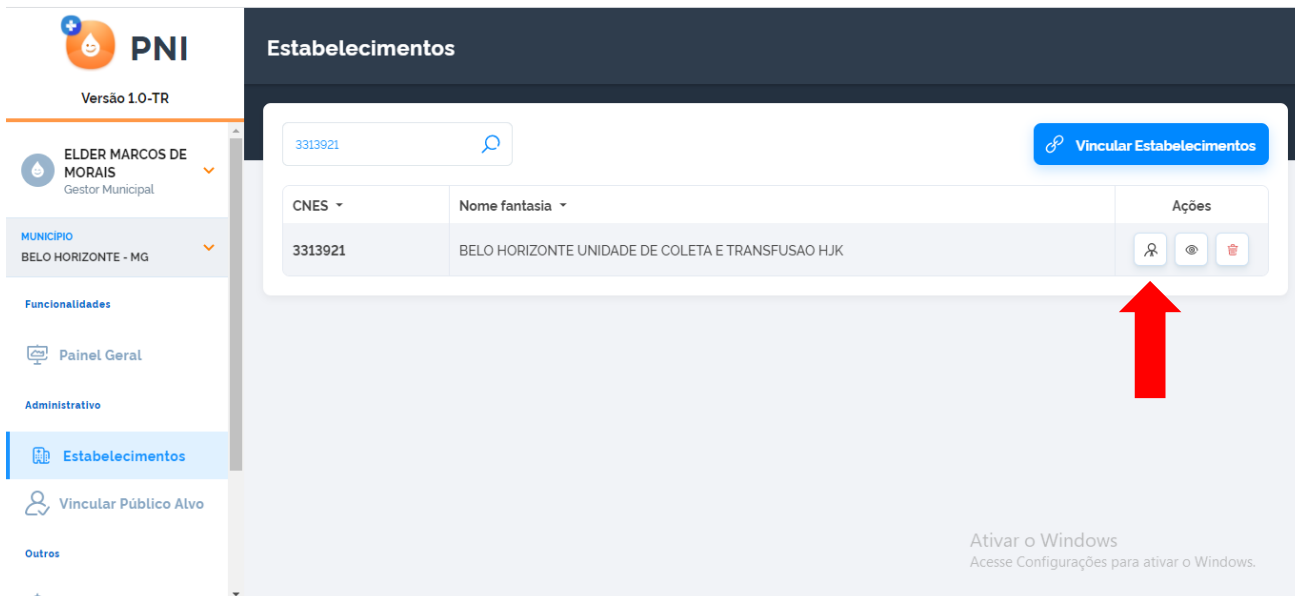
PNI

Versão 1.0-TR

ELDER MARCOS DE MORAIS
Gestor Municipal

MUNICÍPIO
BELO HORIZONTE - MG

Funcionalidades

Painel Geral

Administrativo

Estabelecimentos

Vincular Público Alvo

Outros

Estabelecimentos

3313921

Vincular Estabelecimentos

| CNES | Nome fantasia | Ações |
|---|---|---|
| 3313921 | BELO HORIZONTE UNIDADE DE COLETA E TRANSFUSAO HJK | |

Ativar o Windows
Acesse Configurações para ativar o Windows.